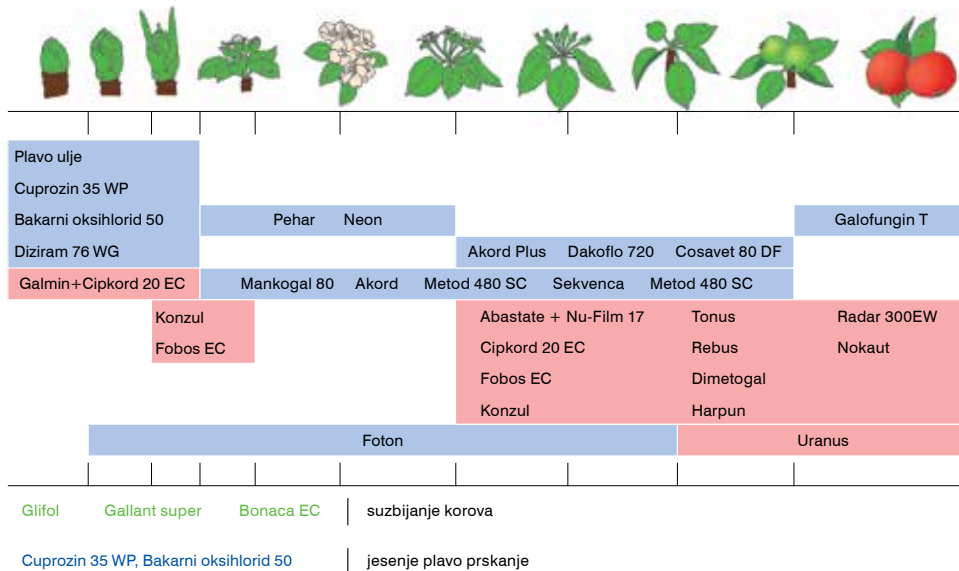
Plavo ulje
Cuprozin 35 WP
Bakarni oksihlorid 50
Diziram 76 WG

Pehar Neon

Galofungin T

Akord Plus Dakoflo 720 Cosavet 80 DF

Galmin+Cipkord 20 EC

Mankogal 80 Akord Metod 480 SC Sekvenca Metod 480 SC

Konzul
Fobos EC

Abastate + Nu-Film 17
Cipkord 20 EC
Fobos EC
Konzul

Tonus
Rebus
Dimetogal
Harpun

Radar 300EW
Nokaut

Foton

Uranus

Glifol Gallant super Bonaca EC | suzbijanje korova

Cuprozin 35 WP, Bakarni oksihlorid 50 | jesenje plavo prskanje